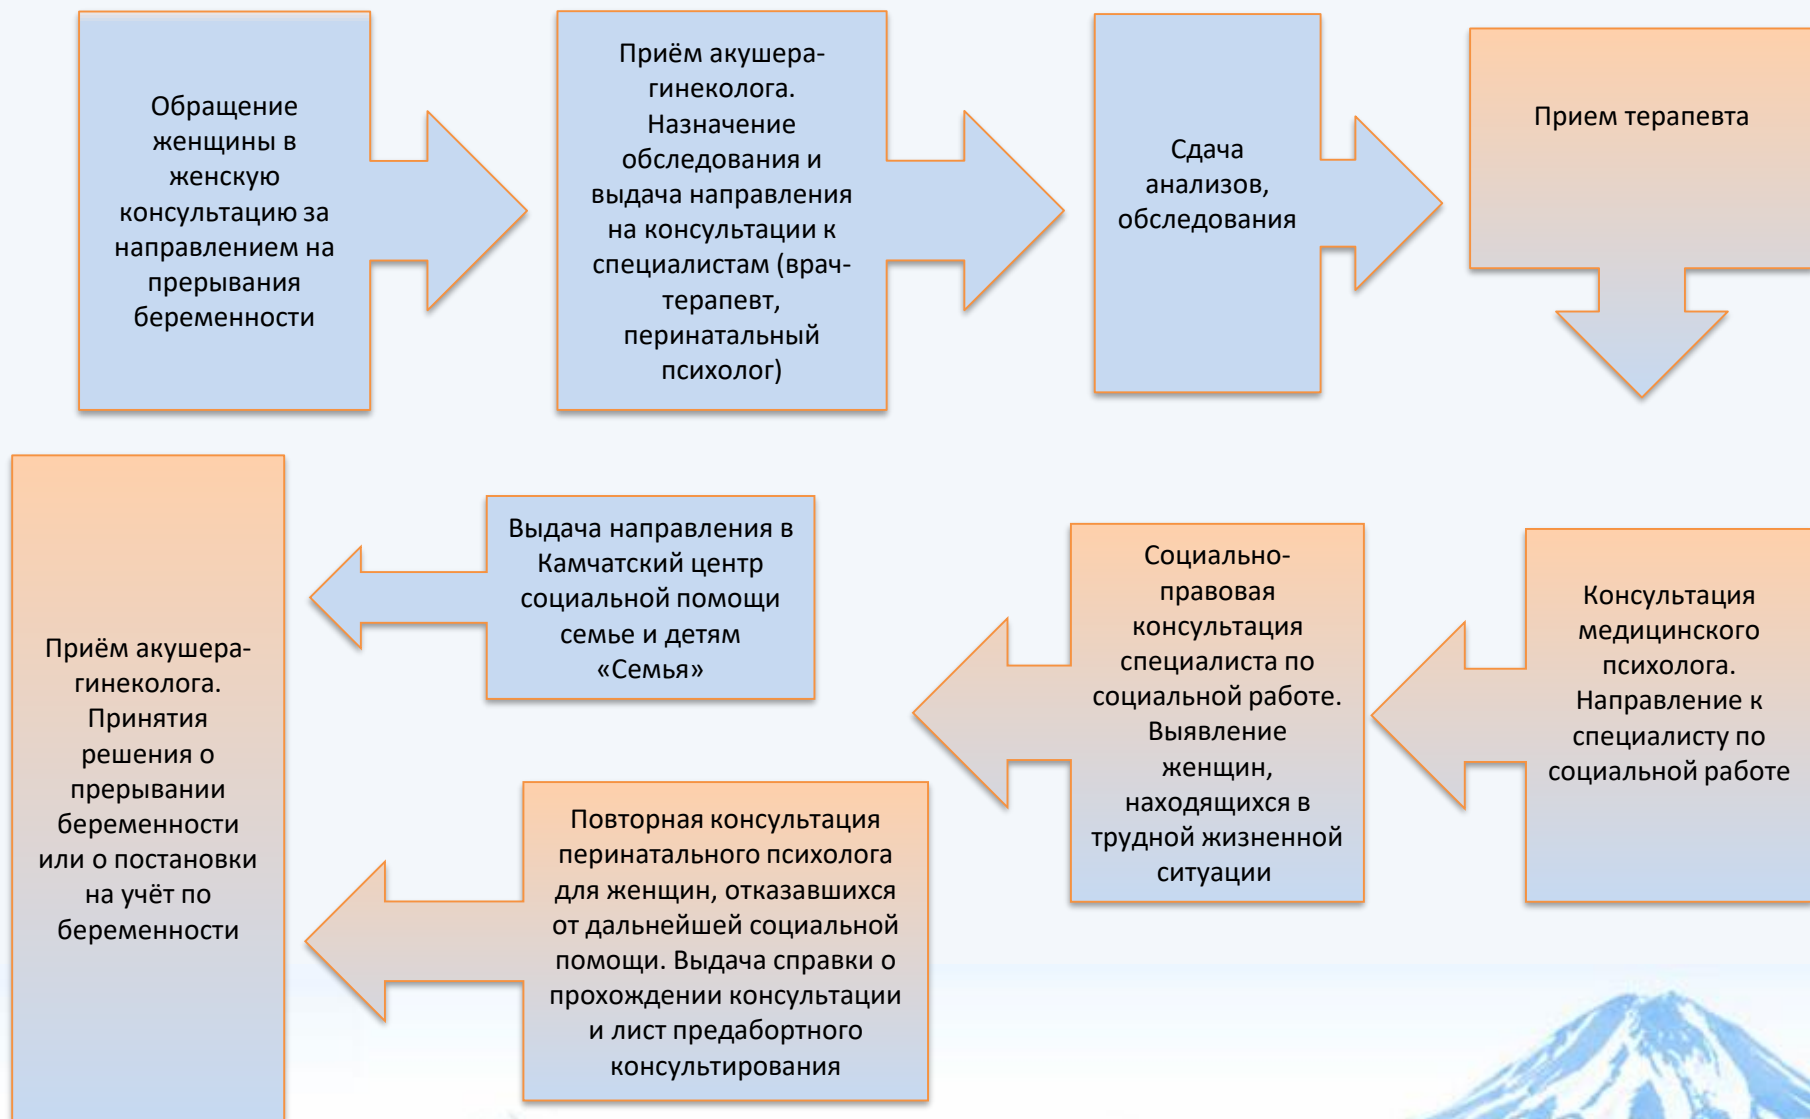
Обращение женщины в женскую консультацию за направлением на прерывания беременности

Приём акушера-гинеколога. Назначение обследования и выдача направления на консультации к специалистам (врач-терапевт, перинатальный психолог)

Сдача анализов, обследования

Прием терапевта

Консультация медицинского психолога. Направление к специалисту по социальной работе

Социально-правовая консультация специалиста по социальной работе. Выявление женщин, находящихся в трудной жизненной ситуации

Выдача направления в Камчатский центр социальной помощи семье и детям «Семья»

Повторная консультация перинатального психолога для женщин, отказавшихся от дальнейшей социальной помощи. Выдача справки о прохождении консультации и лист предабортного консультирования

Приём акушера-гинеколога. Принятия решения о прерывании беременности или о постановки на учёт по беременности